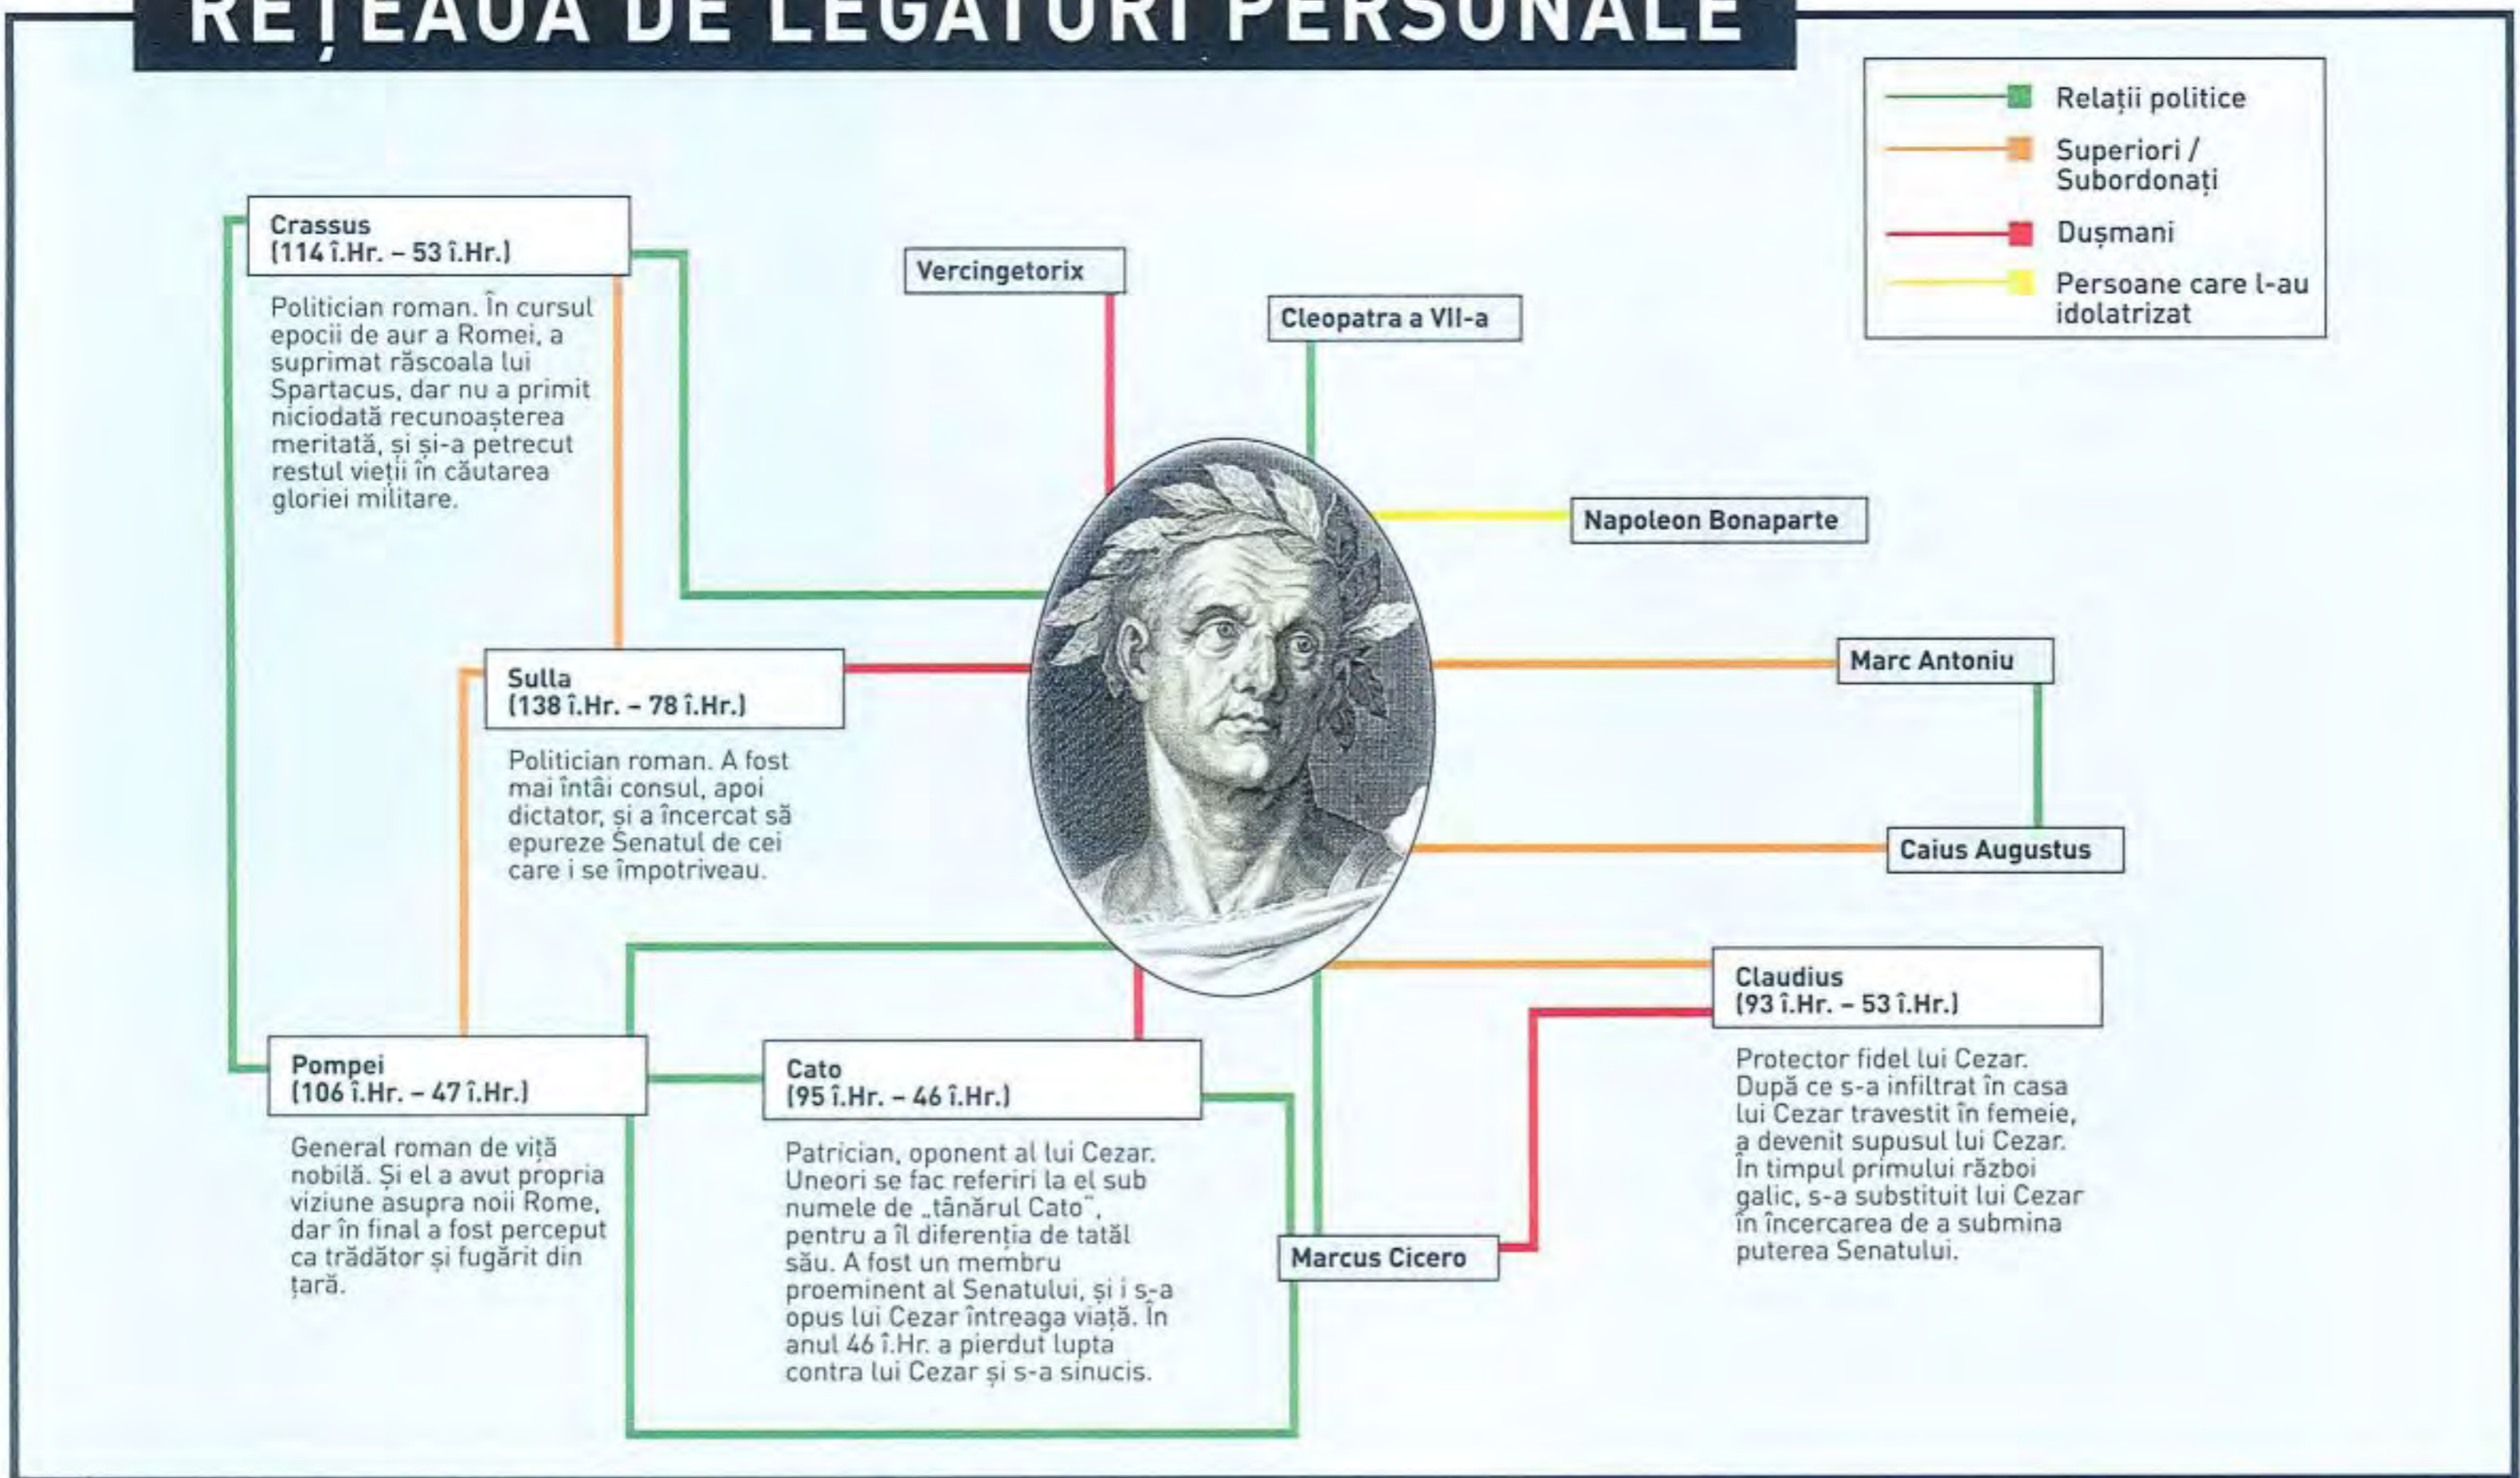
REȚEAUA DE LEGĂTURI PERSONALE

Relații politice
Superiori / Subordonați
Dușmani
Persoane care l-au idolatrizat

Crassus
(114 î.Hr. – 53 î.Hr.)

Politician roman. În cursul epocii de aur a Romei, a suprimat răscoala lui Spartacus, dar nu a primit niciodată recunoașterea meritată, și și-a petrecut restul vieții în căutarea gloriei militare.

Vercingetorix

Cleopatra a VII-a

Napoleon Bonaparte

Sulla
(138 î.Hr. – 78 î.Hr.)

Politician roman. A fost mai întâi consul, apoi dictator, și a încercat să epureze Senatul de cei care i se împotriveau.

Marc Antoniu

Caius Augustus

Claudius
(93 î.Hr. – 53 î.Hr.)

Protector fidel lui Cezar. După ce s-a infiltrat în casa lui Cezar travestit în femeie, a devenit supusul lui Cezar. În timpul primului război galic, s-a substituit lui Cezar în încercarea de a submina puterea Senatului.

Pompei
(106 î.Hr. – 47 î.Hr.)

General roman de viță nobilă. Și el a avut propria viziune asupra noii Rome, dar în final a fost perceput ca trădător și fugărit din țară.

Cato
(95 î.Hr. – 46 î.Hr.)

Patrician, oponent al lui Cezar. Uneori se fac referiri la el sub numele de „tânărul Cato", pentru a îl diferenția de tatăl său. A fost un membru proeminent al Senatului, și i s-a opus lui Cezar întreaga viață. În anul 46 î.Hr. a pierdut lupta contra lui Cezar și s-a sinucis.

Marcus Cicero